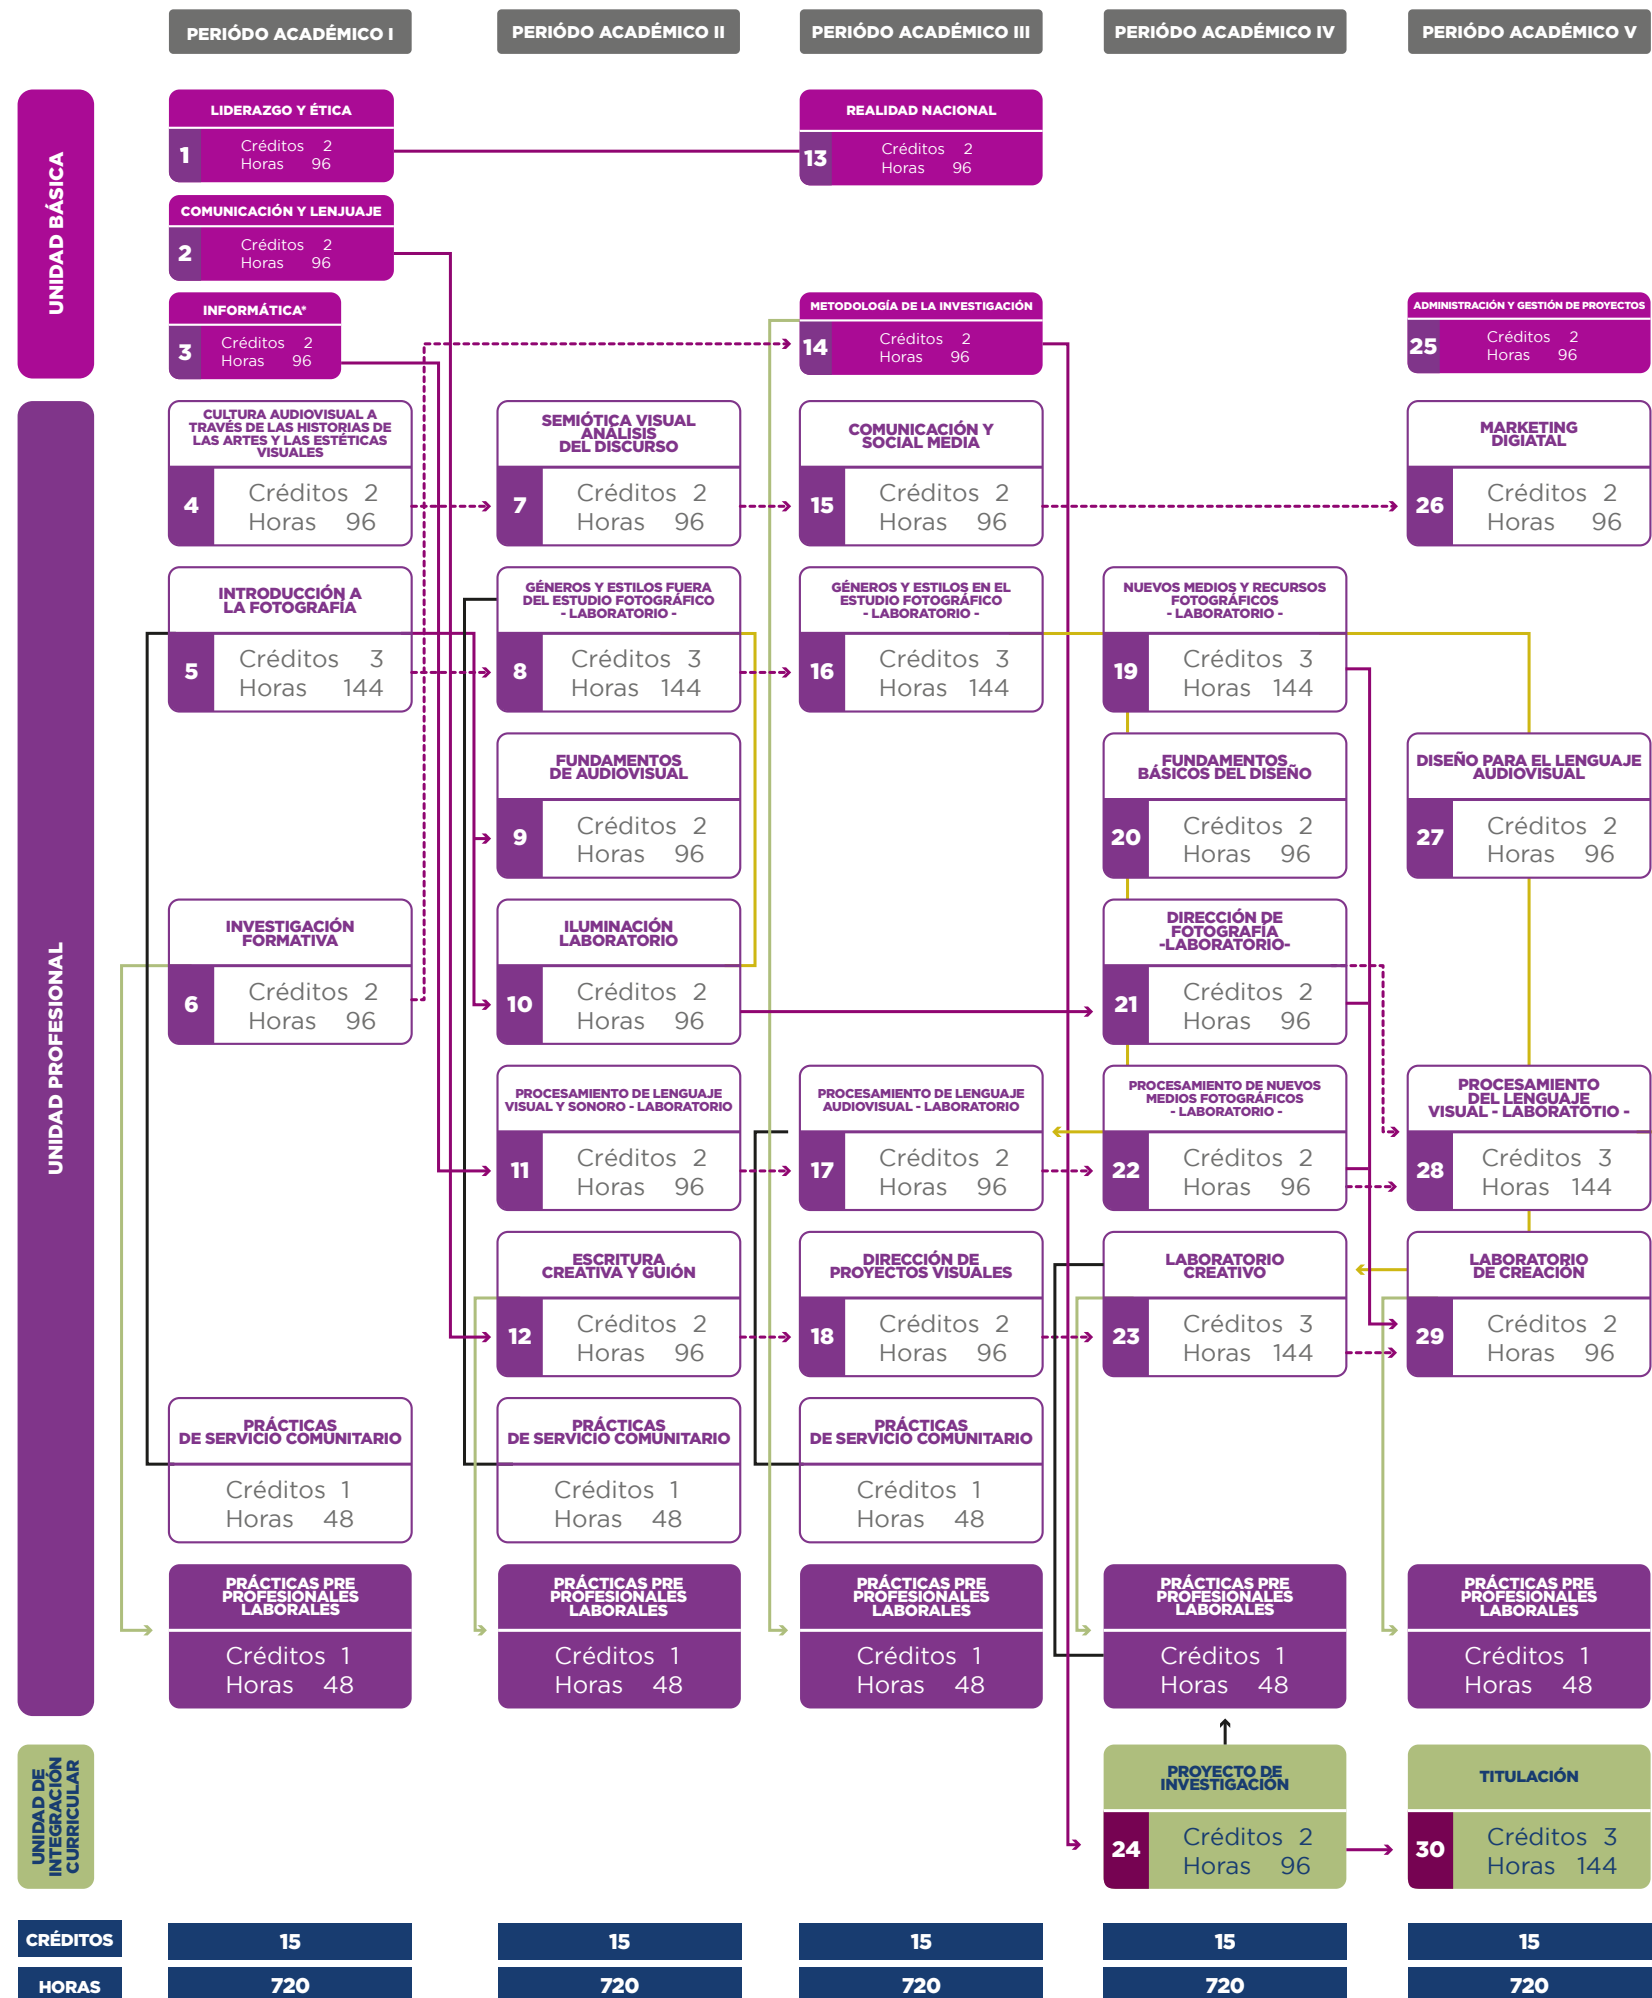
PERIÓDO ACADÉMICO I
PERIÓDO ACADÉMICO II
PERIÓDO ACADÉMICO III
PERIÓDO ACADÉMICO IV
PERIÓDO ACADÉMICO V

UNIDAD BÁSICA

LIDERAZGO Y ÉTICA
1 Créditos 2 Horas 96

REALIDAD NACIONAL
13 Créditos 2 Horas 96

COMUNICACIÓN Y LENJUAJE
2 Créditos 2 Horas 96

INFORMÁTICA*
3 Créditos 2 Horas 96

METODOLOGÍA DE LA INVESTIGACIÓN
14 Créditos 2 Horas 96

ADMINISTRACIÓN Y GESTIÓN DE PROYECTOS
25 Créditos 2 Horas 96

UNIDAD PROFESIONAL

CULTURA AUDIOVISUAL A TRAVÉS DE LAS HISTORIAS DE LAS ARTES Y LAS ESTÉTICAS VISUALES
4 Créditos 2 Horas 96

SEMIÓTICA VISUAL ANÁLISIS DEL DISCURSO
7 Créditos 2 Horas 96

COMUNICACIÓN Y SOCIAL MEDIA
15 Créditos 2 Horas 96

MARKETING DIGIATAL
26 Créditos 2 Horas 96

INTRODUCCIÓN A LA FOTOGRAFÍA
5 Créditos 3 Horas 144

GÉNEROS Y ESTILOS FUERA DEL ESTUDIO FOTOGRÁFICO - LABORATORIO -
8 Créditos 3 Horas 144

GÉNEROS Y ESTILOS EN EL ESTUDIO FOTOGRÁFICO - LABORATORIO -
16 Créditos 3 Horas 144

NUEVOS MEDIOS Y RECURSOS FOTOGRÁFICOS - LABORATORIO -
19 Créditos 3 Horas 144

FUNDAMENTOS DE AUDIOVISUAL
9 Créditos 2 Horas 96

FUNDAMENTOS BÁSICOS DEL DISEÑO
20 Créditos 2 Horas 96

DISEÑO PARA EL LENGUAJE AUDIOVISUAL
27 Créditos 2 Horas 96

INVESTIGACIÓN FORMATIVA
6 Créditos 2 Horas 96

ILUMINACIÓN LABORATORIO
10 Créditos 2 Horas 96

DIRECCIÓN DE FOTOGRAFÍA -LABORATORIO-
21 Créditos 2 Horas 96

PROCESAMIENTO DE LENGUAJE VISUAL Y SONORO - LABORATORIO
11 Créditos 2 Horas 96

PROCESAMIENTO DE LENGUAJE AUDIOVISUAL - LABORATORIO
17 Créditos 2 Horas 96

PROCESAMIENTO DE NUEVOS MEDIOS FOTOGRÁFICOS - LABORATORIO -
22 Créditos 2 Horas 96

PROCESAMIENTO DEL LENGUAJE VISUAL - LABORATOTIO -
28 Créditos 3 Horas 144

ESCRITURA CREATIVA Y GUIÓN
12 Créditos 2 Horas 96

DIRECCIÓN DE PROYECTOS VISUALES
18 Créditos 2 Horas 96

LABORATORIO CREATIVO
23 Créditos 3 Horas 144

LABORATORIO DE CREACIÓN
29 Créditos 2 Horas 96

PRÁCTICAS DE SERVICIO COMUNITARIO
Créditos 1 Horas 48

PRÁCTICAS DE SERVICIO COMUNITARIO
Créditos 1 Horas 48

PRÁCTICAS DE SERVICIO COMUNITARIO
Créditos 1 Horas 48

PRÁCTICAS PRE PROFESIONALES LABORALES
Créditos 1 Horas 48

PRÁCTICAS PRE PROFESIONALES LABORALES
Créditos 1 Horas 48

PRÁCTICAS PRE PROFESIONALES LABORALES
Créditos 1 Horas 48

PRÁCTICAS PRE PROFESIONALES LABORALES
Créditos 1 Horas 48

PRÁCTICAS PRE PROFESIONALES LABORALES
Créditos 1 Horas 48

UNIDAD DE INTEGRACIÓN CURRICULAR

PROYECTO DE INVESTIGACIÓN
24 Créditos 2 Horas 96

TITULACIÓN
30 Créditos 3 Horas 144

| CRÉDITOS | 15 | 15 | 15 | 15 | 15 |
|---|---|---|---|---|---|
| HORAS | 720 | 720 | 720 | 720 | 720 |